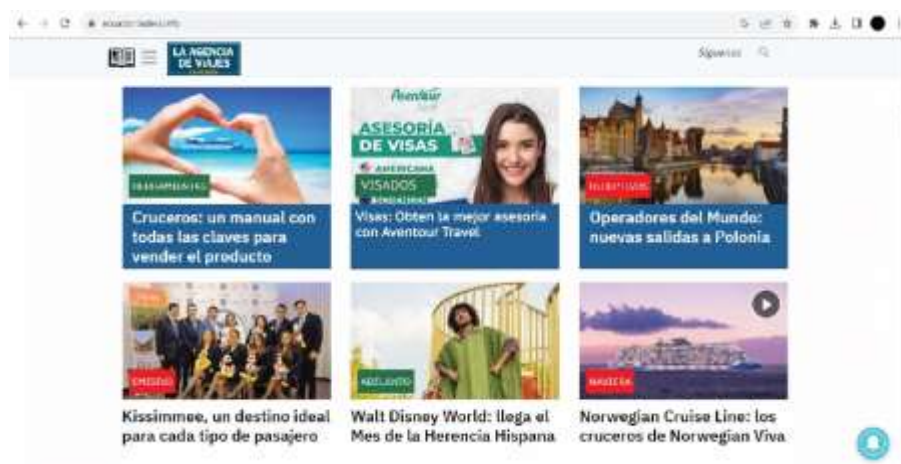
LA AGENCIA DE VIAJES

Síguenos

Aventour

ASESORÍA DE VISAS

AMERICANA

VISADOS

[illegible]

Cruceros: un manual con todas las claves para vender el producto

Visas: Obtén la mejor asesoría con Aventour Travel

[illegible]

Operadores del Mundo: nuevas salidas a Polonia

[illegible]

Kissimmee, un destino ideal para cada tipo de pasajero

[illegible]

Walt Disney World: llega el Mes de la Herencia Hispana

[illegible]

Norwegian Cruise Line: los cruceros de Norwegian Viva